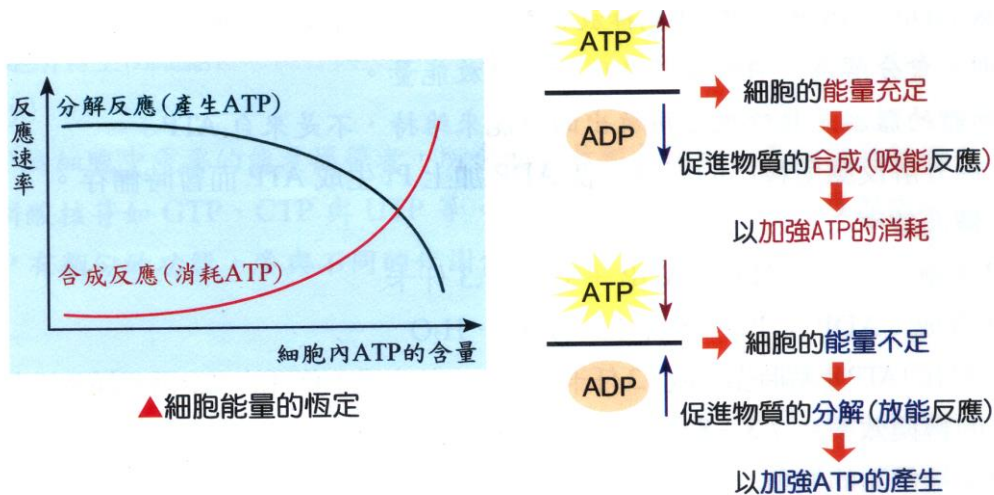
反應速率

分解反應(產生ATP)

合成反應(消耗ATP)

細胞內ATP的含量

▲細胞能量的恆定

ATP

ADP

細胞的能量充足

促進物質的合成(吸能反應)

以加強ATP的消耗

ATP

ADP

細胞的能量不足

促進物質的分解(放能反應)

以加強ATP的產生